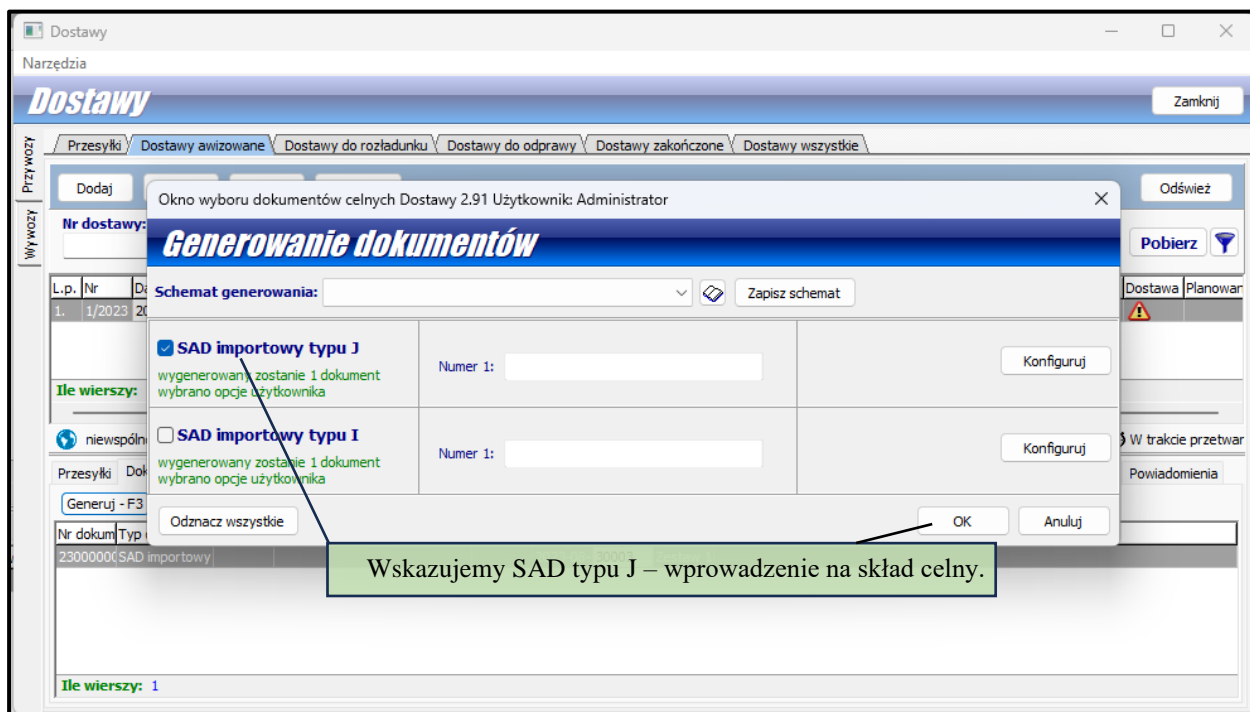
Dostawy
Narzędzia
Dostawy
Zamknij
Przywozy
Wywozy
Przesyłki | Dostawy awizowane | Dostawy do rozładunku | Dostawy do odprawy | Dostawy zakończone | Dostawy wszystkie
Dodaj
Odśwież
Nr dostawy:
Pobierz
L.p. | Nr | Da
1. | 1/2023 | 20
Dostawa | Planowan
Ile wierszy:
niewspólno
W trakcie przetwar
Przesyłki | Dok
Powiadomienia
Generuj - F3
Nr dokum | Typ
23000000 | SAD importowy
Ile wierszy: 1

Okno wyboru dokumentów celnych Dostawy 2.91 Użytkownik: Administrator
Generowanie dokumentów
Schemat generowania:
Zapisz schemat
SAD importowy typu J
wygenerowany zostanie 1 dokument
wybrano opcje użytkownika
Numer 1:
Konfiguruj
SAD importowy typu I
wygenerowany zostanie 1 dokument
wybrano opcje użytkownika
Numer 1:
Konfiguruj
Odznacz wszystkie
OK
Anuluj

Wskazujemy SAD typu J – wprowadzenie na skład celny.